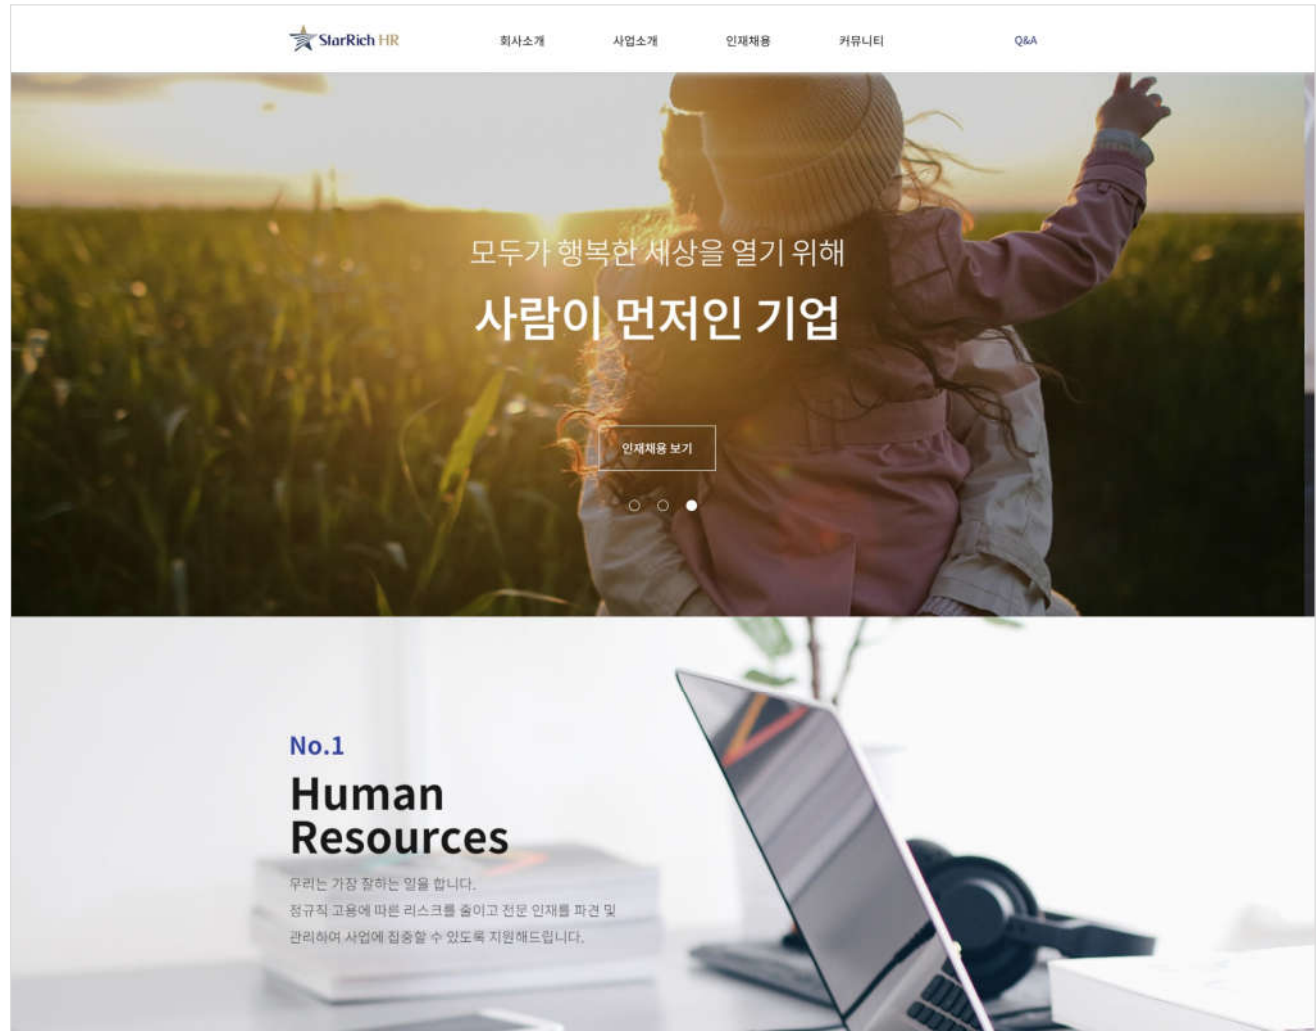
StarRich HR

회사소개

사업소개

인재채용

커뮤니티

Q&A

모두가 행복한 세상을 열기 위해

사람이 먼저인 기업

인재채용 보기

No.1

Human Resources

우리는 가장 잘하는 일을 합니다.
정규직 고용에 따른 리스크를 줄이고 전문 인재를 파견 및 관리하여 사업에 집중할 수 있도록 지원해드립니다.